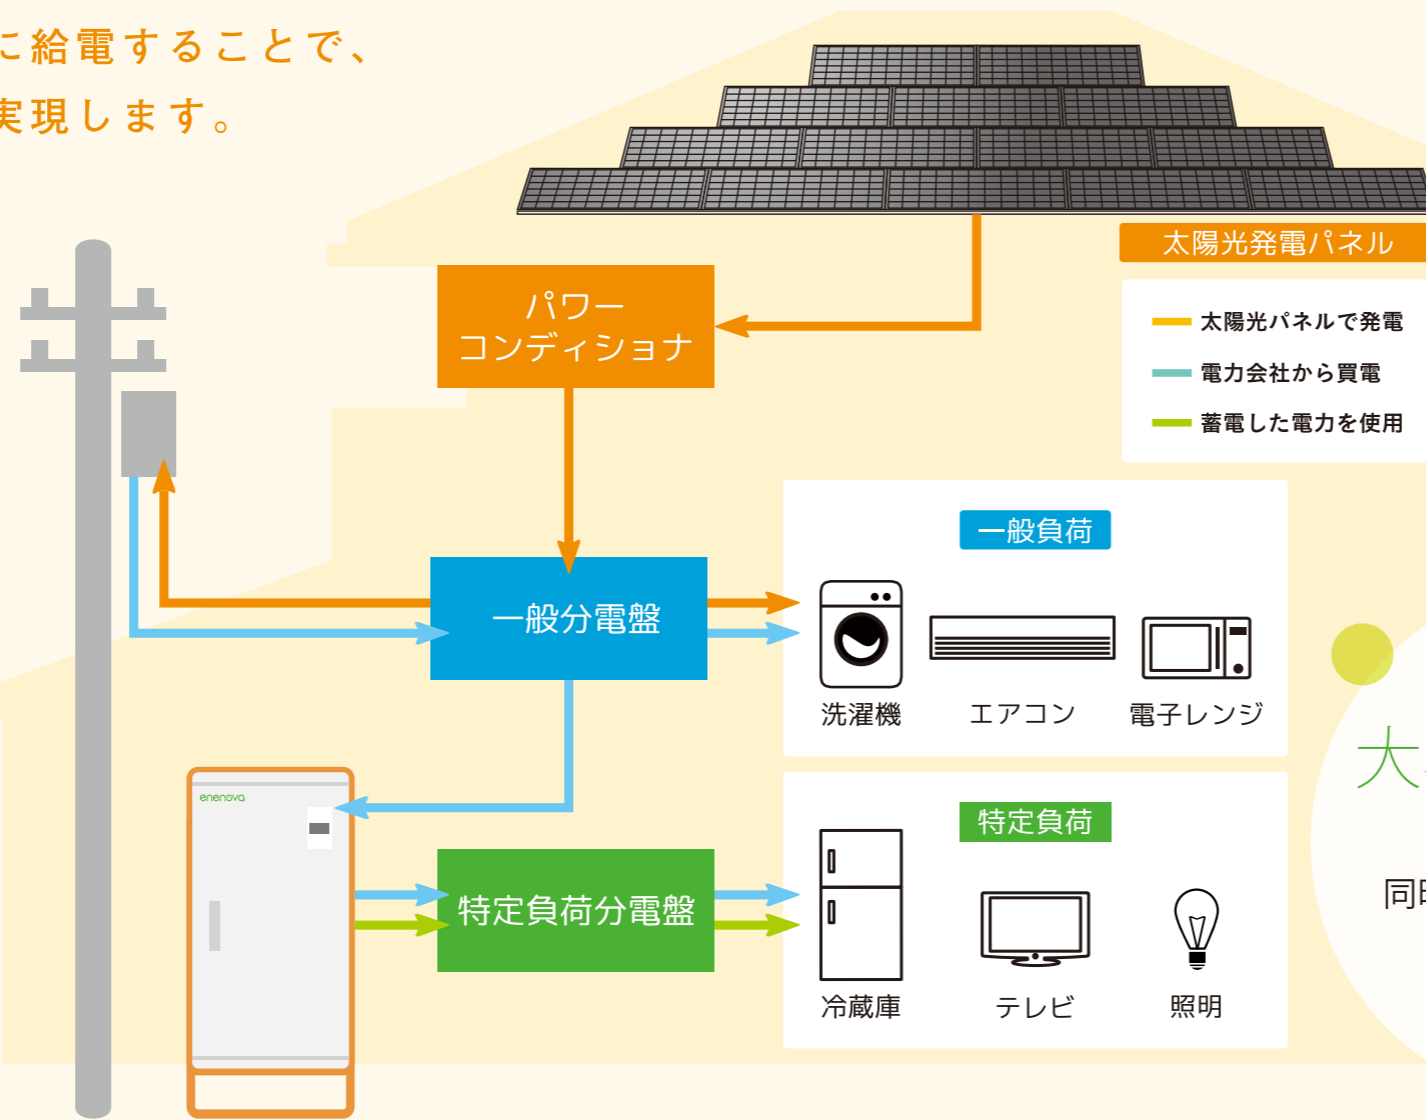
に給電することで、
実現します。

太陽光発電パネル

太陽光パネルで発電
電力会社から買電
蓄電した電力を使用

パワーコンディショナ

一般分電盤

一般負荷
洗濯機
エアコン
電子レンジ

enenova

特定負荷分電盤

特定負荷
冷蔵庫
テレビ
照明

大

同